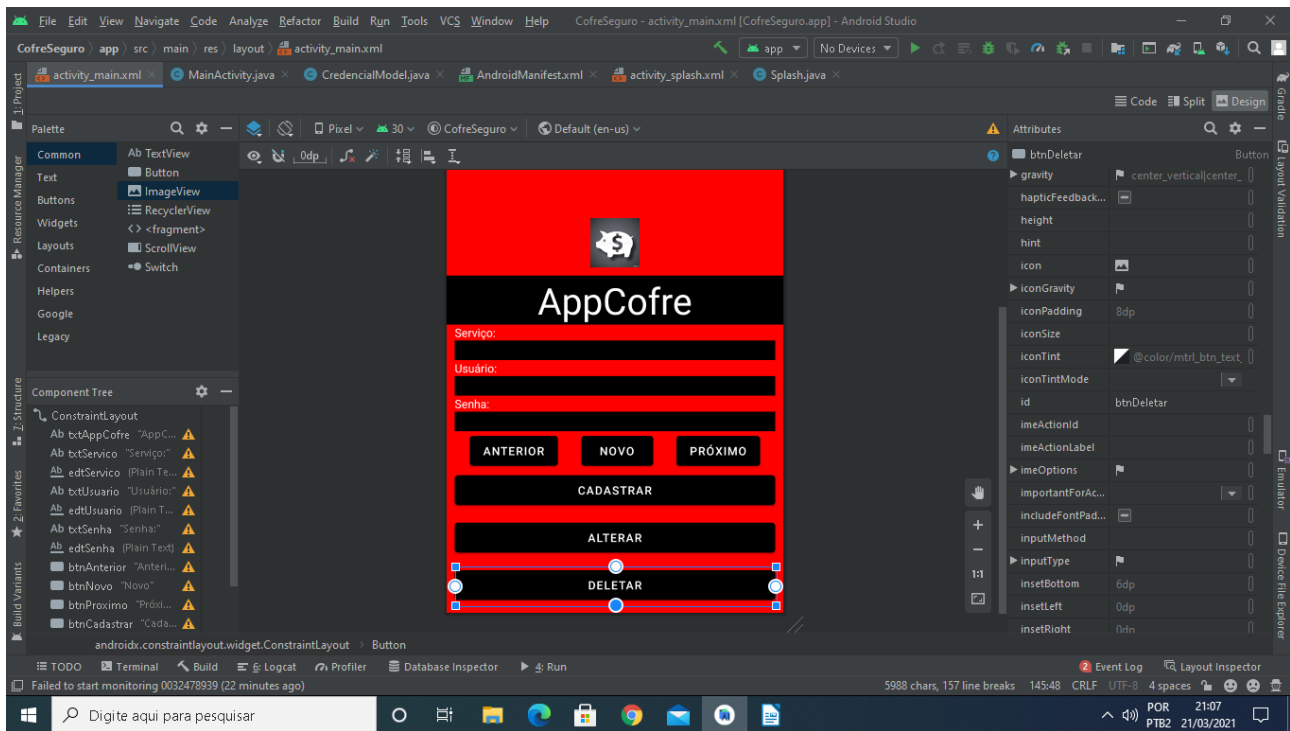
File Edit View Navigate Code Analyze Refactor Build Run Tools VCS Window Help CofreSeguro - activity_main.xml [CofreSeguro.app] - Android Studio

CofreSeguro 〉 app 〉 src 〉 main 〉 res 〉 layout 〉 activity_main.xml

app ▾ No Devices ▾

activity_main.xml × MainActivity.java × CredencialModel.java × AndroidManifest.xml × activity_splash.xml × Splash.java ×

Code Split Design

Palette

Pixel ▾ 30 ▾ CofreSeguro ▾ Default (en-us) ▾

Attributes

Common
Text
Buttons
Widgets
Layouts
Containers
Helpers
Google
Legacy

Ab TextView
Button
ImageView
RecyclerView
<> <fragment>
ScrollView
Switch

0dp

Component Tree

ConstraintLayout
Ab txtAppCofre "AppC...
Ab txtServico "Serviço:"
Ab edtServico (Plain Te...
Ab txtUsuario "Usuário:"
Ab edtUsuario (Plain T...
Ab txtSenha "Senha:"
Ab edtSenha (Plain Text)
btnAnterior "Anteri...
btnNovo "Novo"
btnProximo "Próxi...
btnCadastrar "Cada...

AppCofre
Serviço:
Usuário:
Senha:
ANTERIOR
NOVO
PRÓXIMO
CADASTRAR
ALTERAR
DELETAR

1:1

btnDeletar Button

| Attribute | Value |
|---|---|
| ▶ gravity | center_vertical\|center_ |
| hapticFeedback... | |
| height | |
| hint | |
| icon | |
| ▶ iconGravity | |
| iconPadding | 8dp |
| iconSize | |
| iconTint | @color/mtrl_btn_text_ |
| iconTintMode | |
| id | btnDeletar |
| imeActionId | |
| imeActionLabel | |
| ▶ imeOptions | |
| importantForAc... | |
| includeFontPad... | |
| inputMethod | |
| ▶ inputType | |
| insetBottom | 6dp |
| insetLeft | 0dp |
| insetRight | 0dp |

androidx.constraintlayout.widget.ConstraintLayout 〉 Button

TODO Terminal Build 6: Logcat Profiler Database Inspector 4: Run 2 Event Log Layout Inspector

Failed to start monitoring 0032478939 (22 minutes ago)

5988 chars, 157 line breaks 145:48 CRLF UTF-8 4 spaces

1: Project Resource Manager 7: Structure 2: Favorites Build Variants Gradle Layout Validation Emulator Device File Explorer

Digite aqui para pesquisar

POR PTB2 21:07 21/03/2021